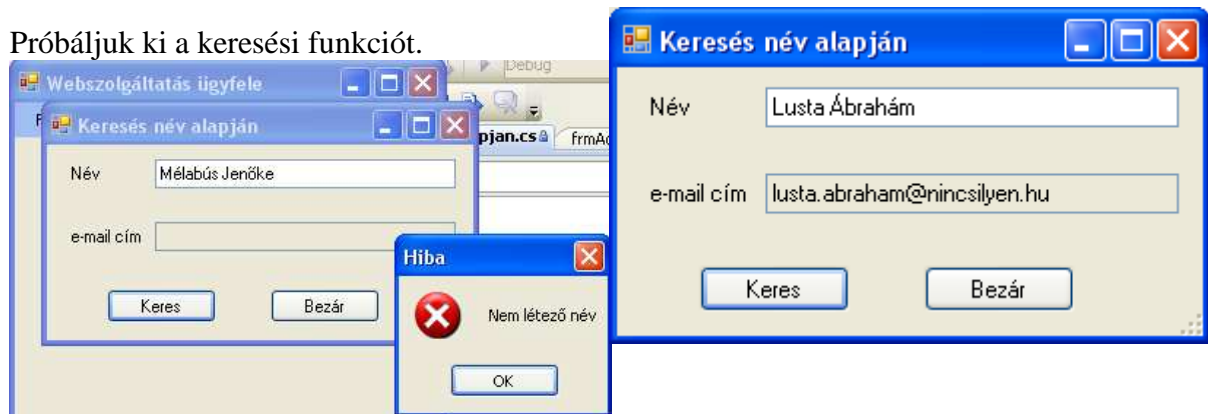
Próbáljuk ki a keresési funkciót.

Webszolgáltatás ügyfele

Debug

apjan.cs

frmAd

Keresés név alapján

Név

Mélabús Jenőke

e-mail cím

Keres

Bezár

Hiba

Nem létező név

OK

Keresés név alapján

Név

Lusta Ábrahám

e-mail cím

lusta.abraham@nincsilyen.hu

Keres

Bezár